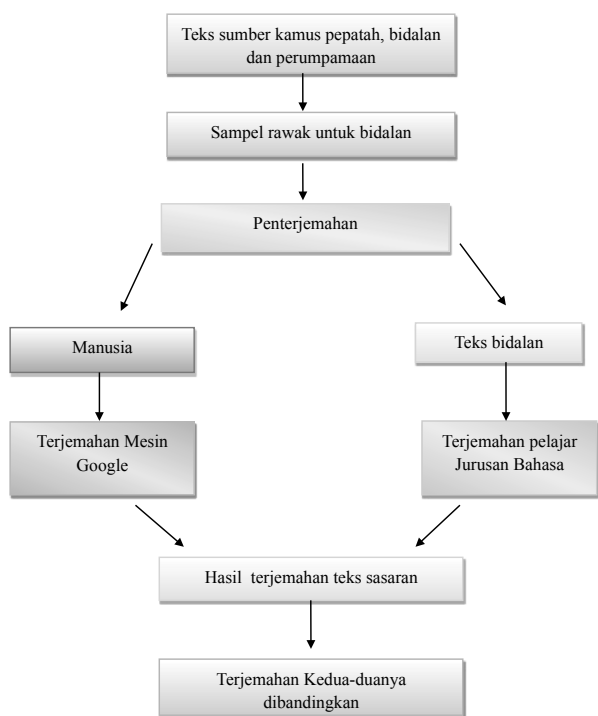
Teks sumber kamus pepatah, bidalan dan perumpamaan

Sampel rawak untuk bidalan

Penterjemahan

Manusia

Teks bidalan

Terjemahan Mesin Google

Terjemahan pelajar Jurusan Bahasa

Hasil terjemahan teks sasaran

Terjemahan Kedua-duanya dibandingkan